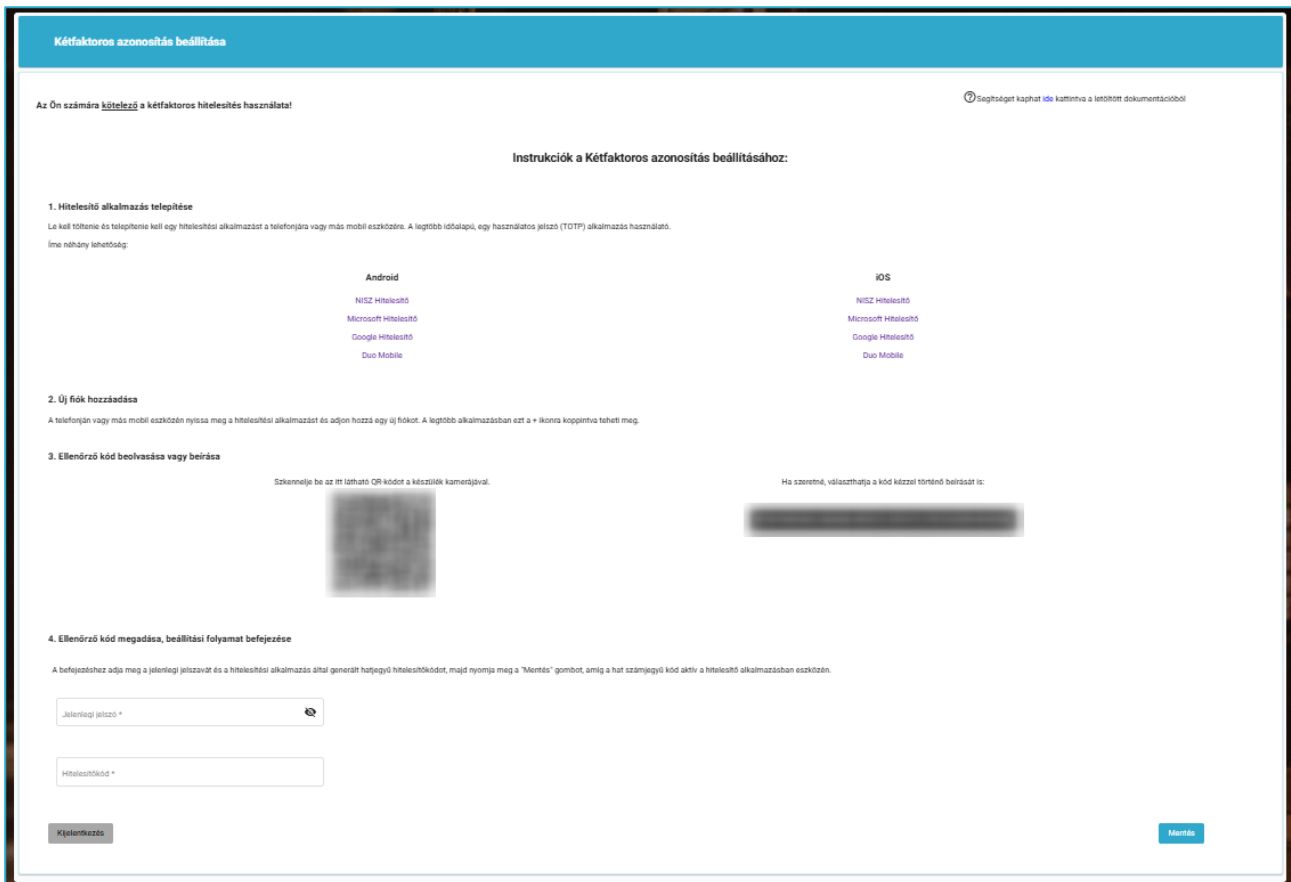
Kétfaktoros azonosítás beállítása

Az Ön számára kötelező a kétfaktoros hitelesítés használata!

Segítséget kaphat ide kattintva a letöltött dokumentációból

Instrukciók a Kétfaktoros azonosítás beállításához:

1. Hitelesítő alkalmazás telepítése

Le kell töltenie és telepítenie kell egy hitelesítési alkalmazást a telefonjára vagy más mobil eszközére. A legtöbb időalapú, egy használatos jelszó (TOTP) alkalmazás használható.

Íme néhány lehetőség:

Android

NISZ Hitelesítő
Microsoft Hitelesítő
Google Hitelesítő
Duo Mobile

iOS

NISZ Hitelesítő
Microsoft Hitelesítő
Google Hitelesítő
Duo Mobile

2. Új fiók hozzáadása

A telefonján vagy más mobil eszközén nyissa meg a hitelesítési alkalmazást és adjon hozzá egy új fiókot. A legtöbb alkalmazásban ezt a + ikonra koppintva teheti meg.

3. Ellenőrző kód beolvasása vagy beírása

Szkennelje be az itt látható QR-kódot a készülék kamerájával.

Ha szeretné, választhatja a kód kézzel történő beírását is:

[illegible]

4. Ellenőrző kód megadása, beállítási folyamat befejezése

A befejezéshez adja meg a jelenlegi jelszavát és a hitelesítési alkalmazás által generált hatjegyű hitelesítőkódot, majd nyomja meg a "Mentés" gombot, amíg a hat számjegyű kód aktív a hitelesítő alkalmazásban eszközén.

Jelenlegi jelszó *

Hitelesítőkód *

Kijelentkezés

Mentés